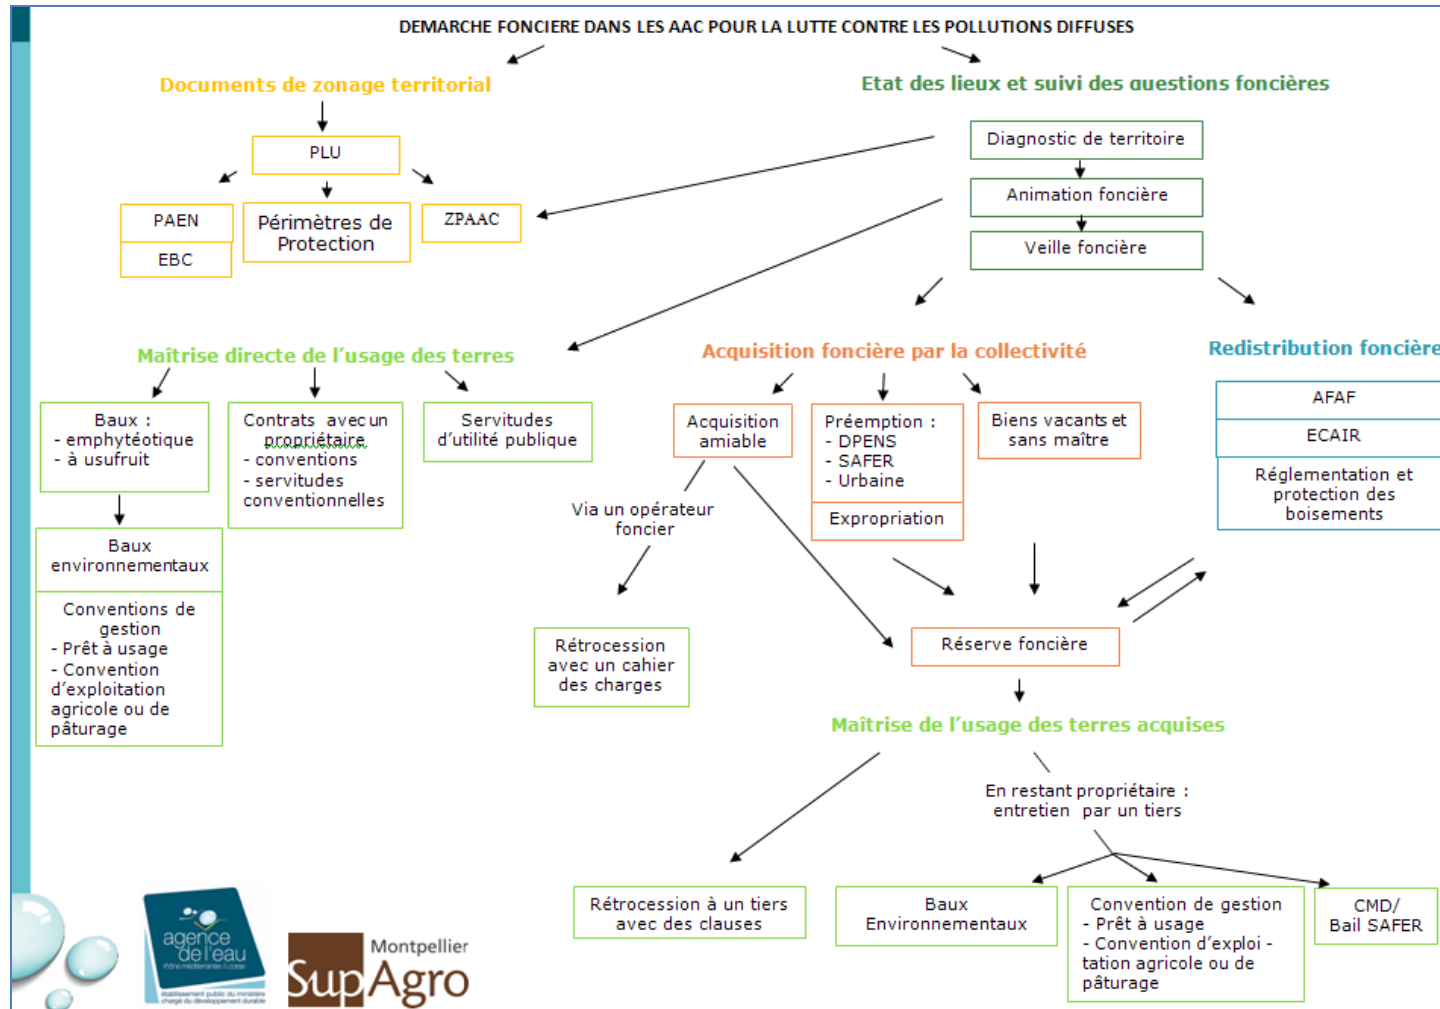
DEMARCHE FONCIERE DANS LES AAC POUR LA LUTTE CONTRE LES POLLUTIONS DIFFUSES

Documents de zonage territorial

PLU

PAEN

EBC

Périmètres de Protection

ZPAAC

Etat des lieux et suivi des questions foncières

Diagnostic de territoire

Animation foncière

Veille foncière

Maîtrise directe de l'usage des terres

Baux :
- emphytéotique
- à usufruit

Baux environnementaux

Conventions de gestion
- Prêt à usage
- Convention d'exploitation agricole ou de pâturage

Contrats avec un propriétaire
- conventions
- servitudes conventionnelles

Servitudes d'utilité publique

Acquisition foncière par la collectivité

Acquisition amiable

Via un opérateur foncier

Rétrocession avec un cahier des charges

Préemption :
- DPENS
- SAFER
- Urbaine

Expropriation

Biens vacants et sans maître

Réserve foncière

Redistribution foncière

AFAF

ECAIR

Réglementation et protection des boisements

Maîtrise de l'usage des terres acquises

En restant propriétaire : entretien par un tiers

Rétrocession à un tiers avec des clauses

Baux Environnementaux

Convention de gestion
- Prêt à usage
- Convention d'exploi - tation agricole ou de pâturage

CMD/ Bail SAFER

agence de l'eau

Montpellier SupAgro